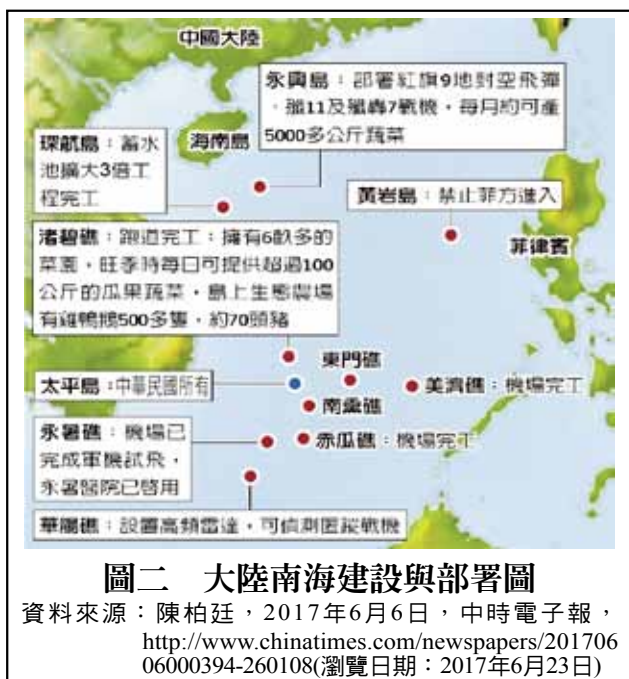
中國大陸

永興島：部署紅旗9地對空飛彈，殲11及殲轟7戰機，每月約可產5000多公斤蔬菜

琛航島：蓄水池擴大3倍工程完工

海南島

黃岩島：禁止菲方進入

菲律賓

渚碧礁：跑道完工，擁有6畝多的菜園，旺季時每日可提供超過100公斤的瓜果蔬菜，島上生態農場有雞鴨鵝500多隻，約70頭豬

東門礁

太平島：中華民國所有

美濟礁：機場完工

南薰礁

永暑礁：機場已完成軍機試飛，永暑醫院已啓用

赤瓜礁：機場完工

華陽礁：設置高頻雷達，可偵測匿蹤戰機

圖二　大陸南海建設與部署圖

資料來源：陳柏廷，2017年6月6日，中時電子報，http://www.chinatimes.com/newspapers/20170606000394-260108(瀏覽日期：2017年6月23日)